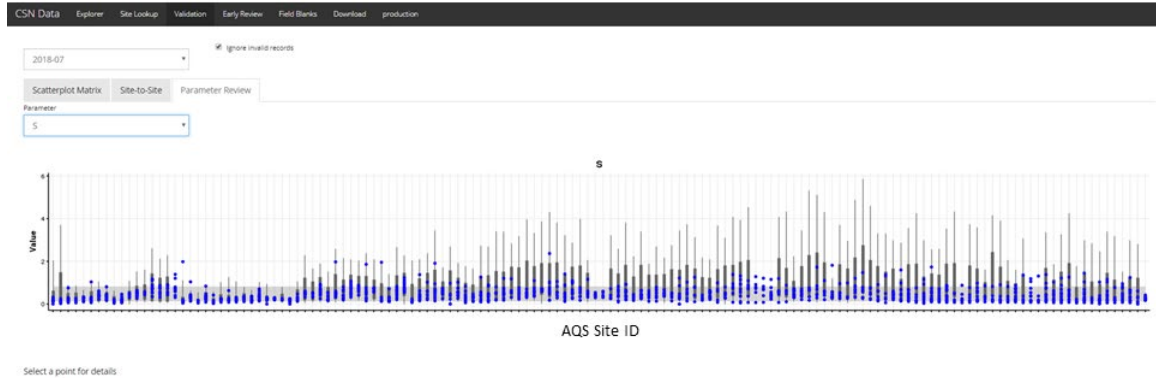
CSN Data Explorer Site Lookup Validation Early Review Field Blanks Download production

2018-07

Ignore invalid records

Scatterplot Matrix Site-to-Site Parameter Review

Parameter

S

S

6

4

2

0

Value

AQS Site ID

Select a point for details